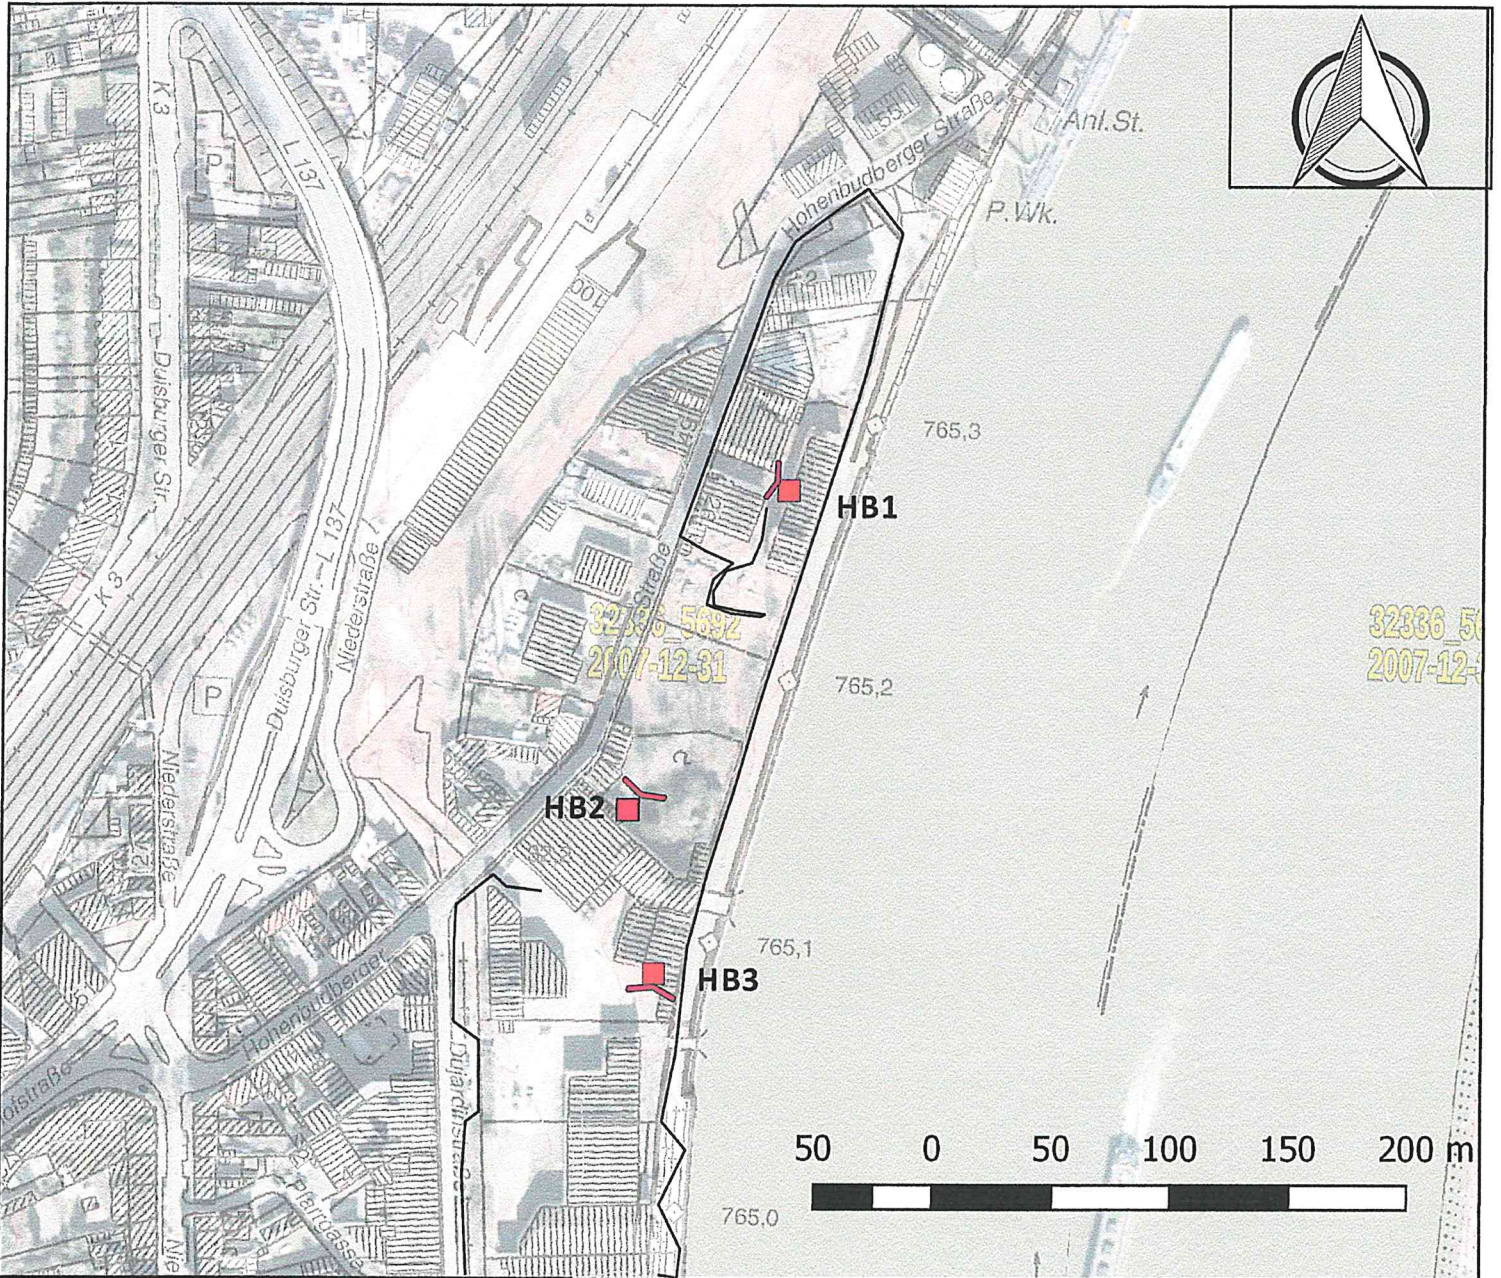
K 3
L 137
P
Duisburger Str.
Hohenbudberger Straße
55
Anl.St.
P.Wk.
100
Straße
765,3
HB1
32336_5692
2007-12-31
32336_56
2007-12-3
Duisburger Str. – L 137
Niederstraße
K 3
P
765,2
HB2
Niederstraße
765,1
HB3
Hohenbudberger
Düjardinstraße
straße
Pfarrgasse
50 0 50 100 150 200 m
765,0